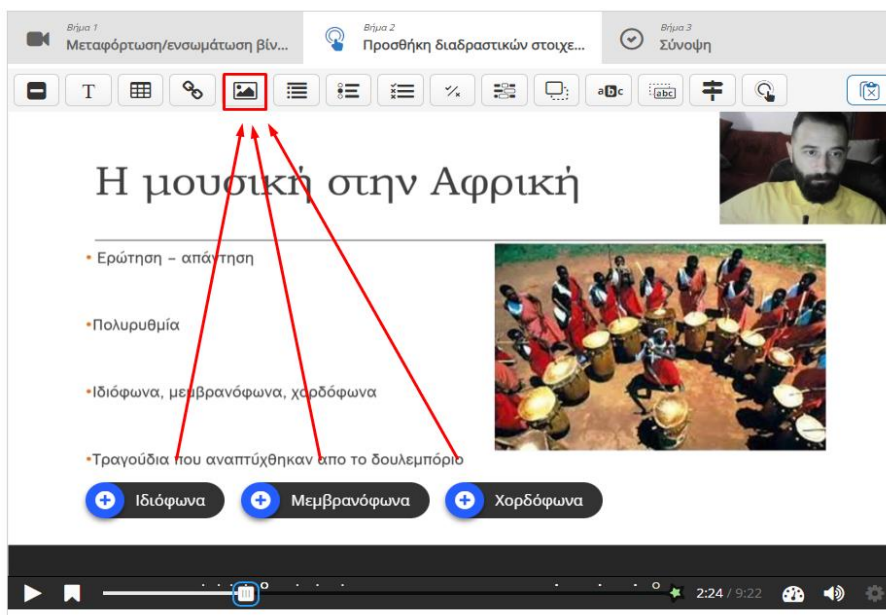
Βήμα 1
Μεταφόρτωση/ενσωμάτωση βίν...

Βήμα 2
Προσθήκη διαδραστικών στοιχε...

Βήμα 3
Σύνοψη

T

abc

abc

Η μουσική στην Αφρική

• Ερώτηση – απάντηση

•Πολυρυθμία

•Ιδιόφωνα, μεμβρανόφωνα, χορδόφωνα

•Τραγούδια που αναπτύχθηκαν απο το δουλεμπόριο

Ιδιόφωνα

Μεμβρανόφωνα

Χορδόφωνα

2:24 / 9:22